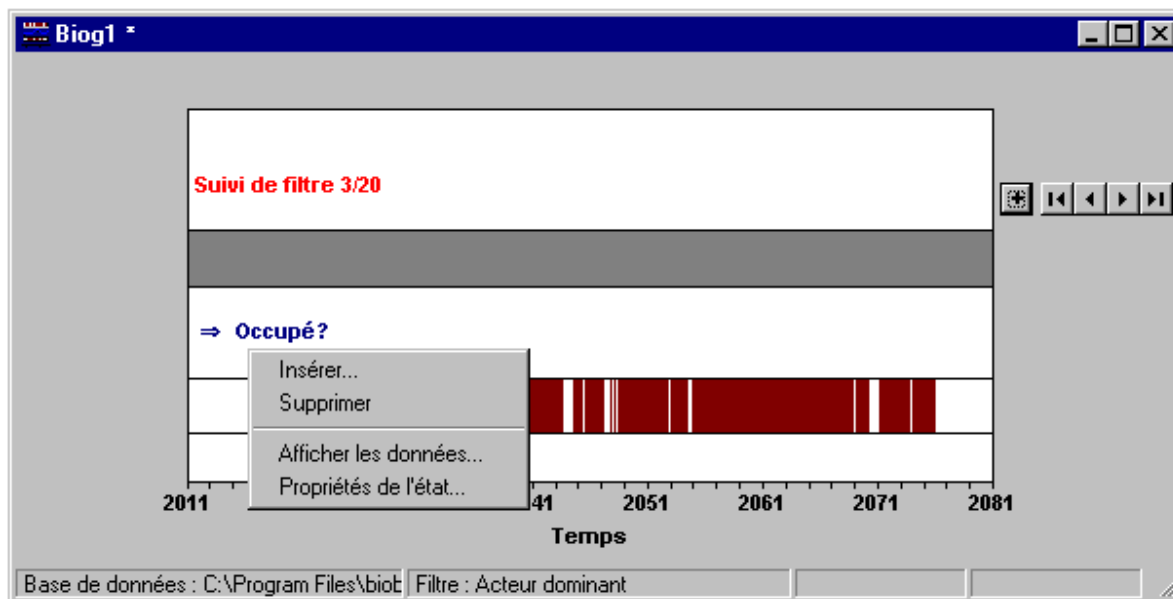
Biog1 *

Suivi de filtre 3/20

⇒ Occupé?

Insérer...
Supprimer
Afficher les données...
Propriétés de l'état...

2011 41 2051 2061 2071 2081

Temps

Base de données : C:\Program Files\biob | Filtre : Acteur dominant